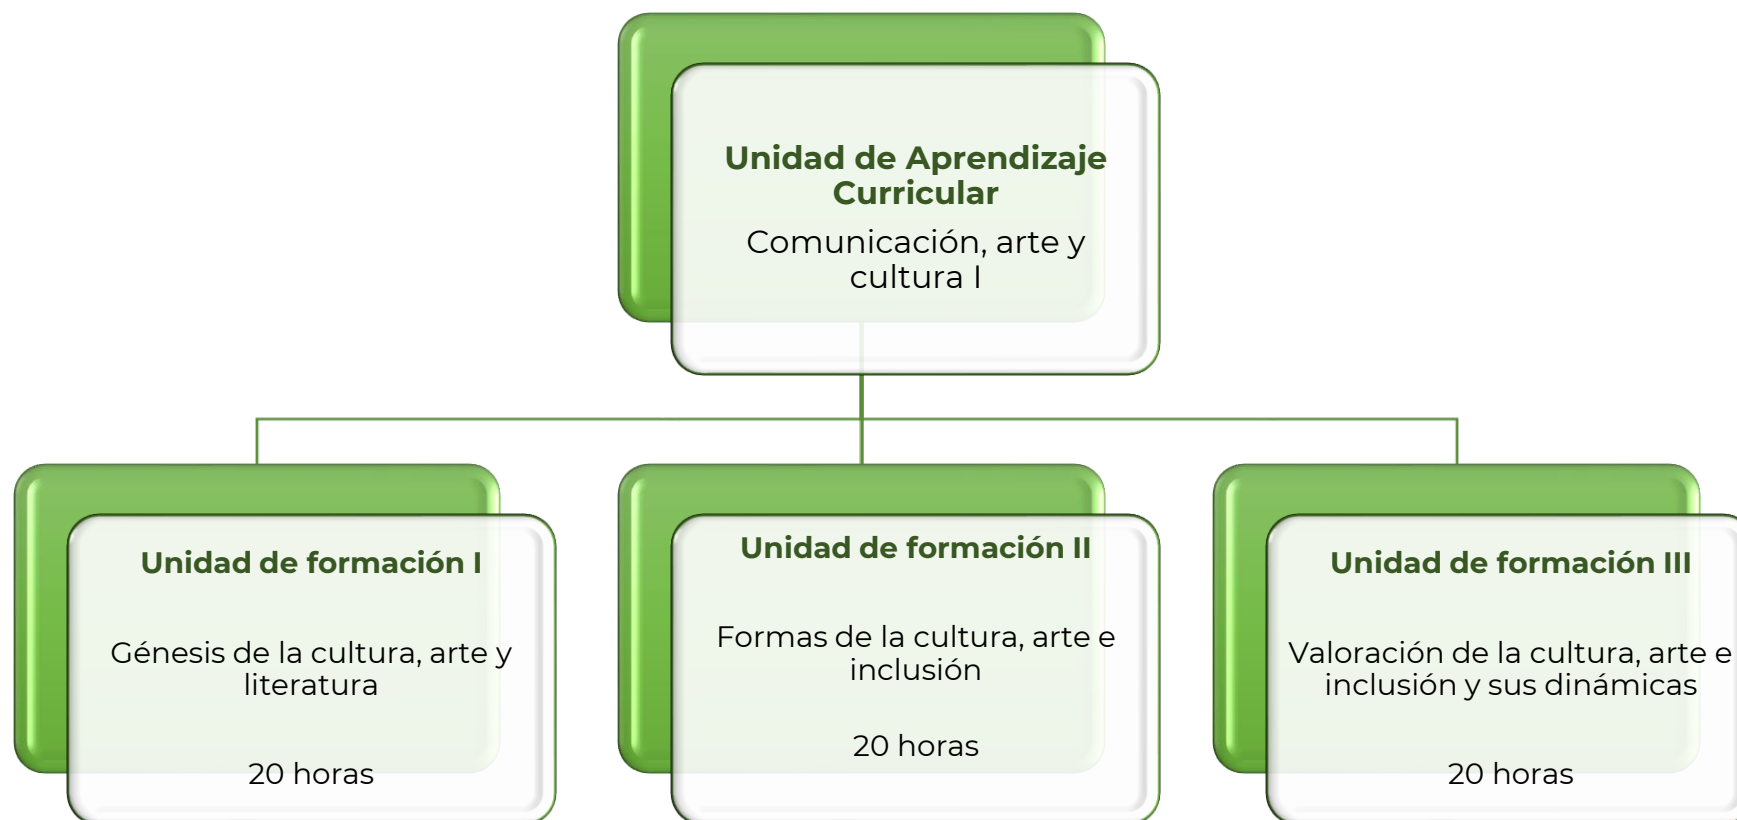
Unidad de Aprendizaje Curricular

Comunicación, arte y cultura I

Unidad de formación I

Génesis de la cultura, arte y literatura

20 horas

Unidad de formación II

Formas de la cultura, arte e inclusión

20 horas

Unidad de formación III

Valoración de la cultura, arte e inclusión y sus dinámicas

20 horas